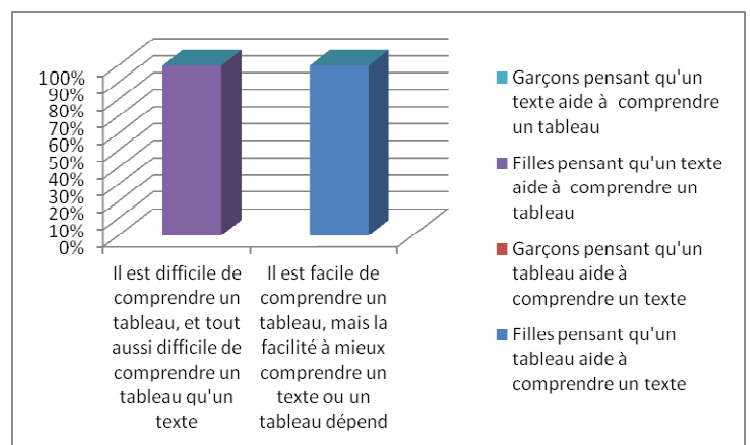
100%
90%
80%
70%
60%
50%
40%
30%
20%
10%
0%

Il est difficile de comprendre un tableau, et tout aussi difficile de comprendre un tableau qu'un texte

Il est facile de comprendre un tableau, mais la facilité à mieux comprendre un texte ou un tableau dépend

Garçons pensant qu'un texte aide à comprendre un tableau

Filles pensant qu'un texte aide à comprendre un tableau

Garçons pensant qu'un tableau aide à comprendre un texte

Filles pensant qu'un tableau aide à comprendre un texte